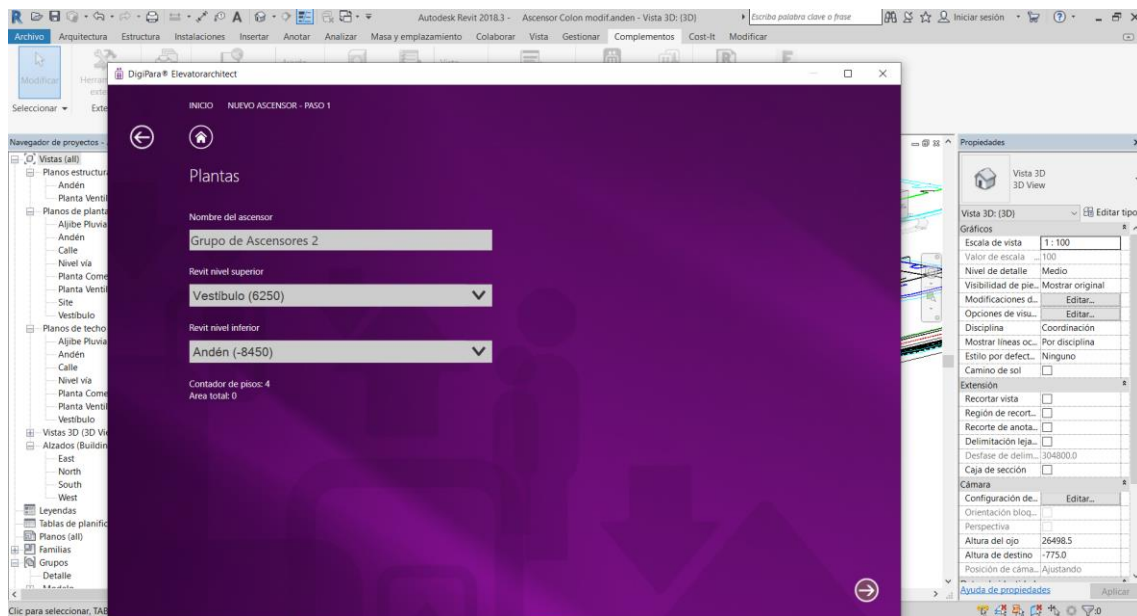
Autodesk Revit 2018.3 - Ascensor Colon modif.anden - Vista 3D: {3D}
Escriba palabra clave o frase
Iniciar sesión

Archivo Arquitectura Estructura Instalaciones Insertar Anotar Analizar Masa y emplazamiento Colaborar Vista Gestionar Complementos Cost-It Modificar

Modificar
Seleccionar

DigiPara® Elevatorarchitect

INICIO NUEVO ASCENSOR - PASO 1

Plantas

Nombre del ascensor

Grupo de Ascensores 2

Revit nivel superior

Vestibulo (6250)

Revit nivel inferior

Andén (-8450)

Contador de pisos: 4
Area total: 0

Navegador de proyectos -
Vistas (all)
Planos estructura
Andén
Planta Ventil
Planos de planta
Aljibe Pluvia
Andén
Calle
Nivel vía
Planta Come
Planta Ventil
Site
Vestibulo
Planos de techo
Aljibe Pluvia
Andén
Calle
Nivel vía
Planta Come
Planta Ventil
Vestibulo
Vistas 3D (3D Vi
Alzados (Buildin
East
North
South
West
Leyendas
Tablas de planific
Planos (all)
Familias
Grupos
Detalle

Clic para seleccionar, TAB

Propiedades
Vista 3D
3D View
Vista 3D: {3D}
Editar tipo
Gráficos
| Escala de vista | 1 : 100 |
|---|---|
| Valor de escala ... | 100 |
| Nivel de detalle | Medio |
| Visibilidad de pie... | Mostrar original |
| Modificaciones d... | Editar... |
| Opciones de visu... | Editar... |
| Disciplina | Coordinación |
| Mostrar líneas oc... | Por disciplina |
| Estilo por defect... | Ninguno |
| Camino de sol | |
| Extensión | |
| Recortar vista | |
| Región de recort... | |
| Recorte de anota... | |
| Delimitación leja... | |
| Desfase de delim... | 304800.0 |
| Caja de sección | |
| Cámara | |
| Configuración de... | Editar... |
| Orientación bloq... | |
| Perspectiva | |
| Altura del ojo | 26498.5 |
| Altura de destino | -775.0 |
| Posición de cáma... | Ajustando |

Ayuda de propiedades
Aplicar
:0